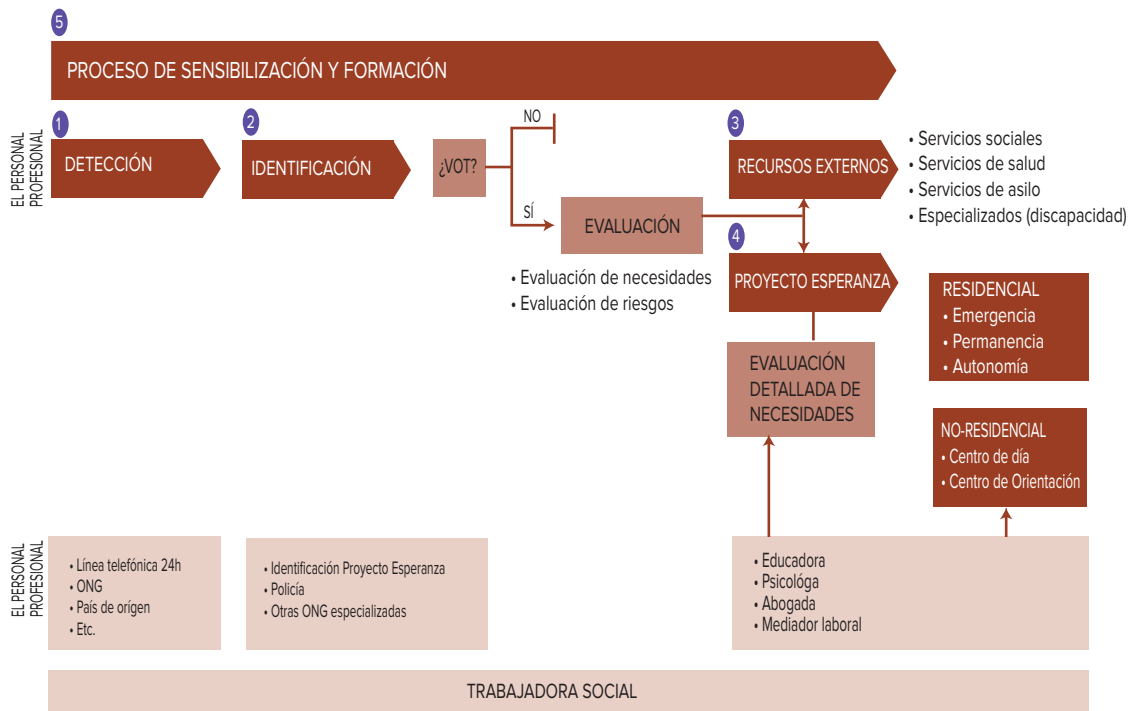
5

PROCESO DE SENSIBILIZACIÓN Y FORMACIÓN

EL PERSONAL PROFESIONAL

1

DETECCIÓN

2

IDENTIFICACIÓN

¿VOT?

NO

SÍ

EVALUACIÓN

• Evaluación de necesidades
• Evaluación de riesgos

3

RECURSOS EXTERNOS

• Servicios sociales
• Servicios de salud
• Servicios de asilo
• Especializados (discapacidad)

4

PROYECTO ESPERANZA

RESIDENCIAL
• Emergencia
• Permanencia
• Autonomía

EVALUACIÓN DETALLADA DE NECESIDADES

NO-RESIDENCIAL
• Centro de día
• Centro de Orientación

EL PERSONAL PROFESIONAL

• Línea telefónica 24h
• ONG
• País de orígen
• Etc.

• Identificación Proyecto Esperanza
• Policía
• Otras ONG especializadas

• Educadora
• Psicológa
• Abogada
• Mediador laboral

TRABAJADORA SOCIAL